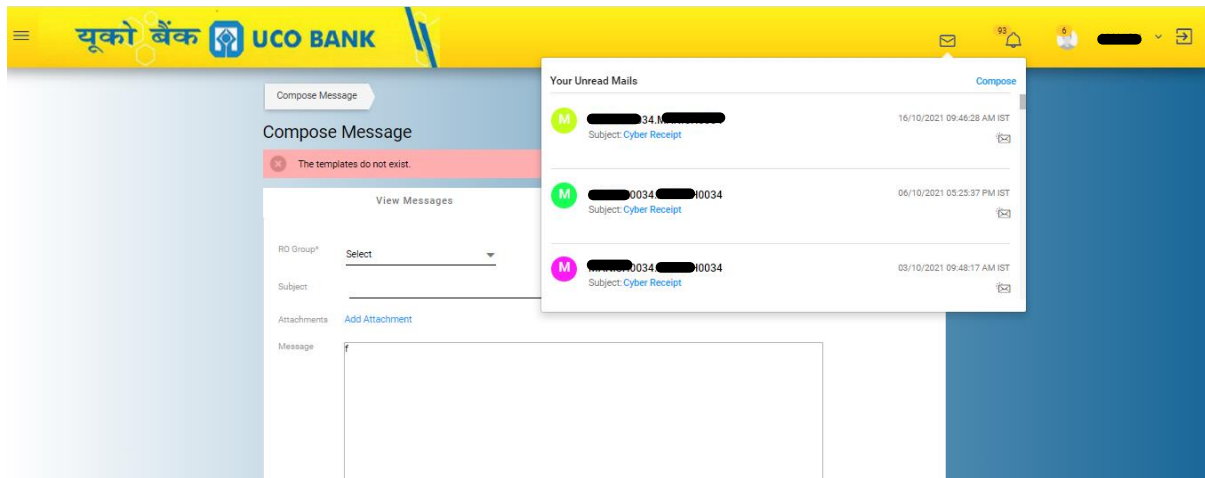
यूको बैंक UCO BANK

93

6

Compose Message

Compose Message

The templates do not exist.

View Messages

RO Group*

Select

Subject

Attachments

Add Attachment

Message

f

Your Unread Mails

Compose

M

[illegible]34.M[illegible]

Subject: Cyber Receipt

16/10/2021 09:46:28 AM IST

M

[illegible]0034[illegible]0034

Subject: Cyber Receipt

06/10/2021 05:25:37 PM IST

M

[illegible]0034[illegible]0034

Subject: Cyber Receipt

03/10/2021 09:48:17 AM IST